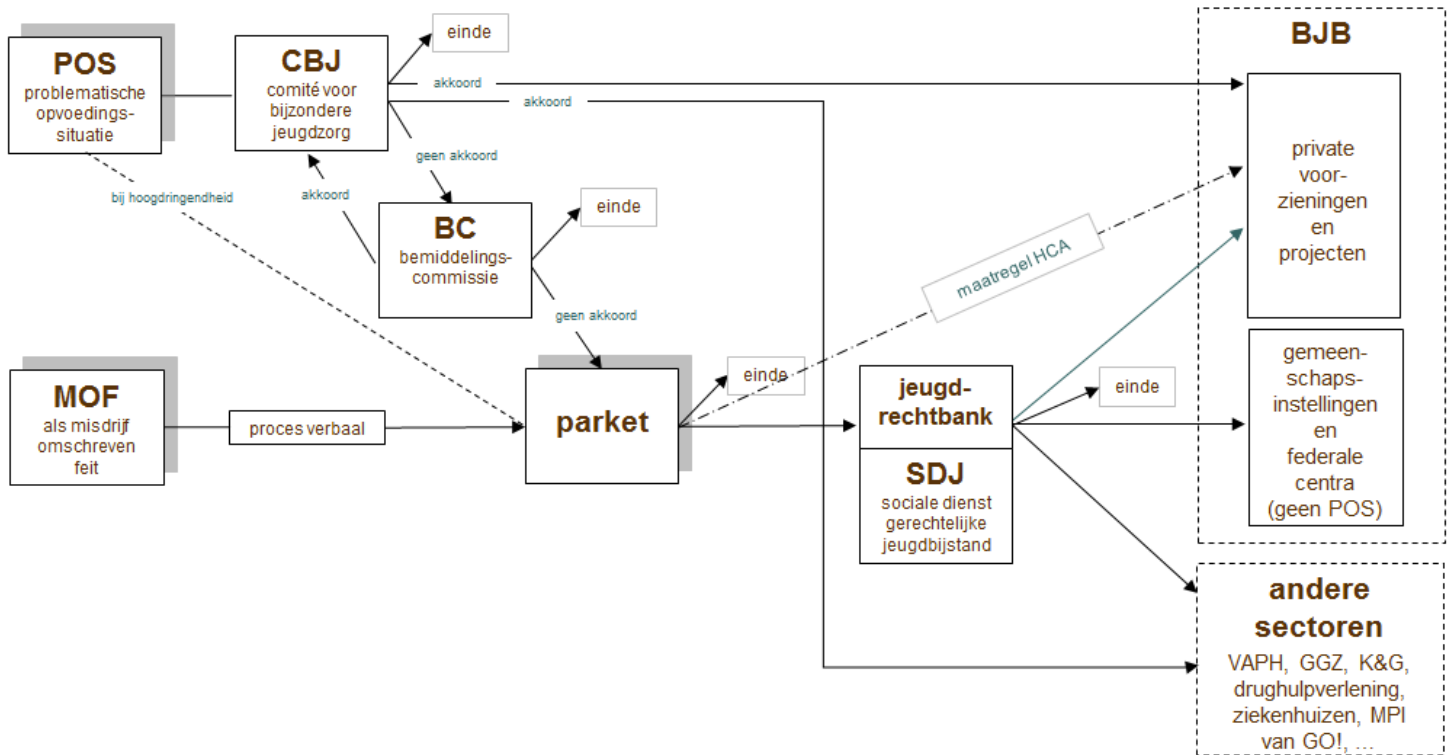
POS
problematische opvoedingssituatie

CBJ
comité voor bijzondere jeugdzorg

einde

akkoord

akkoord

geen akkoord

akkoord

bij hoogdringendheid

BC
bemiddelingscommissie

einde

geen akkoord

maatregel HCA

BJB

private voorzieningen en projecten

gemeenschapsinstellingen en federale centra (geen POS)

MOF
als misdrijf omschreven feit

proces verbaal

parket

einde

jeugdrechtbank

SDJ
sociale dienst gerechtelijke jeugdbijstand

einde

andere sectoren
VAPH, GGZ, K&G, drughulpverlening, ziekenhuizen, MPI van GO!, ...